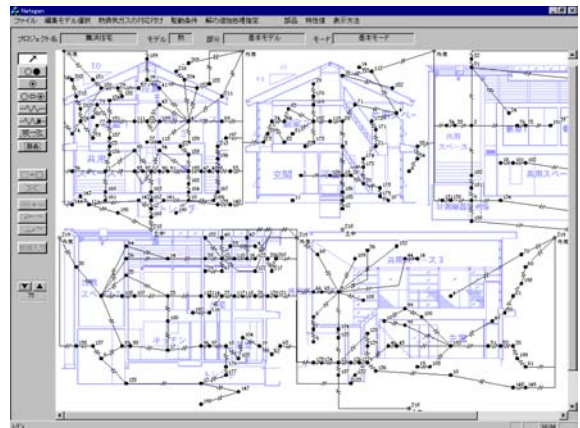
Netsgen

ファイル　編集モデル選択　熱換気ガスの対応付け　駆動条件　解の画面処理指定　部品　特性値　表示方法

プロジェクト名　集合住宅　モデル　熱　部分　基本モデル　モード　基本モード

共用

玄関

共用スペース

共用スペース

共用

ス３

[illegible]